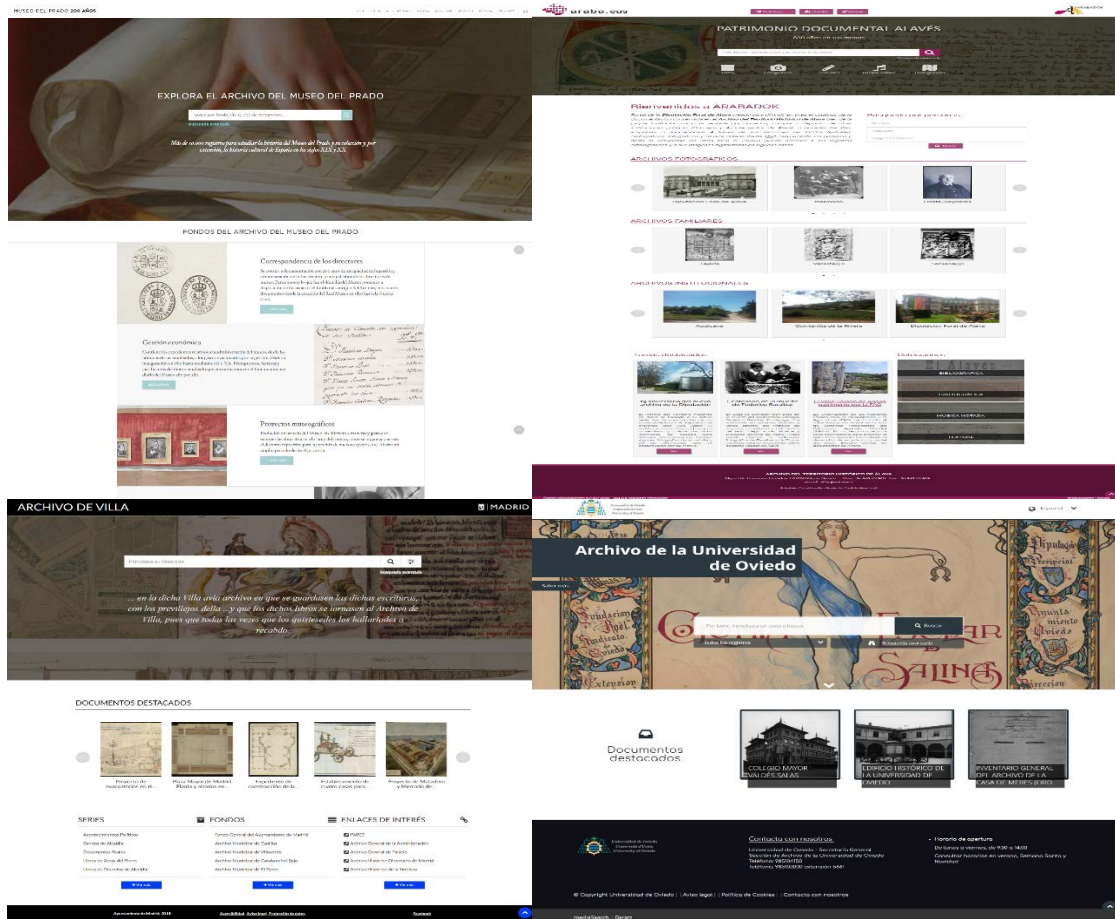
MUSEO DEL PRADO 200 AÑOS

EXPLORA EL ARCHIVO DEL MUSEO DEL PRADO

FONDOS DEL ARCHIVO DEL MUSEO DEL PRADO

Correspondencia de los directores

Gestión económica

Proyectos museográficos

araba.eus

PATRIMONIO DOCUMENTAL ALAVÉS

Bienvenidos a ARABADOK

ARCHIVOS FOTOGRÁFICOS

ARCHIVOS FAMILIARES

ARCHIVOS INSTITUCIONALES

ARCHIVO DE VILLA

MADRID

... en la dicha Villa avia archivo en que se guardasen las dichas escrituras, con los previllejos della ... y que los dichos libros se tornasen al Archivo de Villa, pues que todas las vezes que los quisiesedes los hallariades a recabdo.

DOCUMENTOS DESTACADOS

SERIES

FONDOS

ENLACES DE INTERÉS

Archivo de la Universidad de Oviedo

Buscar

Documentos destacados

COLEGIO MAYOR VALDÉS SALAS

EDIFICIO HISTÓRICO DE LA UNIVERSIDAD DE OVIEDO

INVENTARIO GENERAL DEL ARCHIVO DE LA CASA DE MERES (ORO

Contacta con nosotros

Horario de apertura

© Copyright Universidad de Oviedo | Aviso legal | Política de Cookies | Contacta con nosotros